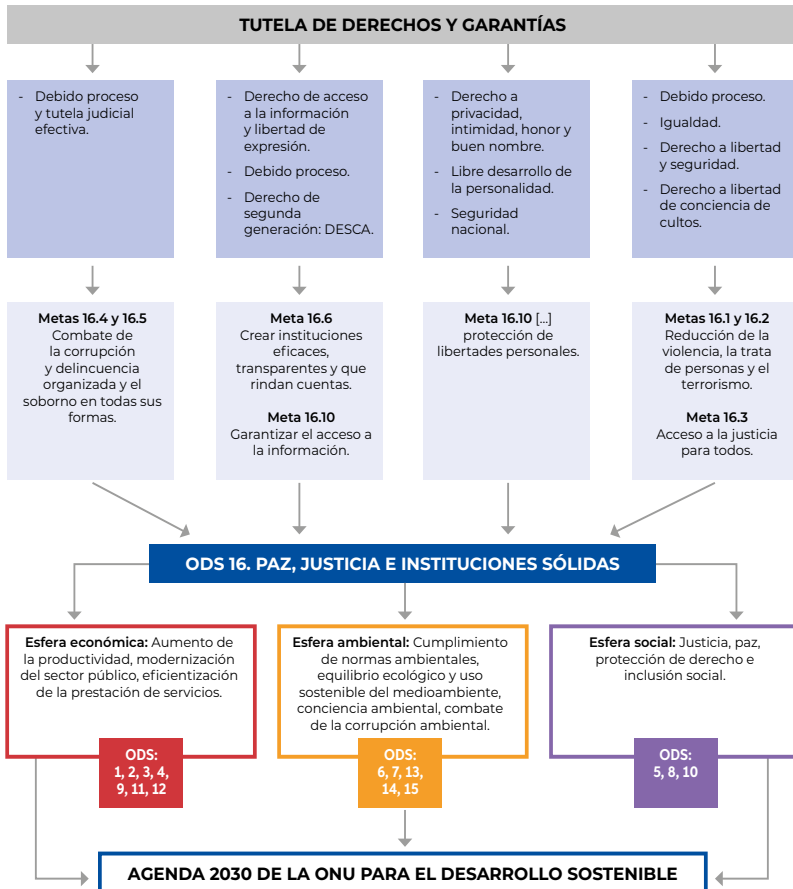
TUTELA DE DERECHOS Y GARANTÍAS

- Debido proceso y tutela judicial efectiva.

- Derecho de acceso a la información y libertad de expresión.
- Debido proceso.
- Derecho de segunda generación: DESCA.

- Derecho a privacidad, intimidad, honor y buen nombre.
- Libre desarrollo de la personalidad.
- Seguridad nacional.

- Debido proceso.
- Igualdad.
- Derecho a libertad y seguridad.
- Derecho a libertad de conciencia de cultos.

Metas 16.4 y 16.5
Combate de la corrupción y delincuencia organizada y el soborno en todas sus formas.

Meta 16.6
Crear instituciones eficaces, transparentes y que rindan cuentas.

Meta 16.10
Garantizar el acceso a la información.

Meta 16.10 [...] protección de libertades personales.

Metas 16.1 y 16.2
Reducción de la violencia, la trata de personas y el terrorismo.

Meta 16.3
Acceso a la justicia para todos.

ODS 16. PAZ, JUSTICIA E INSTITUCIONES SÓLIDAS

Esfera económica: Aumento de la productividad, modernización del sector público, eficientización de la prestación de servicios.

ODS:
1, 2, 3, 4, 9, 11, 12

Esfera ambiental: Cumplimiento de normas ambientales, equilibrio ecológico y uso sostenible del medioambiente, conciencia ambiental, combate de la corrupción ambiental.

ODS:
6, 7, 13, 14, 15

Esfera social: Justicia, paz, protección de derecho e inclusión social.

ODS:
5, 8, 10

AGENDA 2030 DE LA ONU PARA EL DESARROLLO SOSTENIBLE